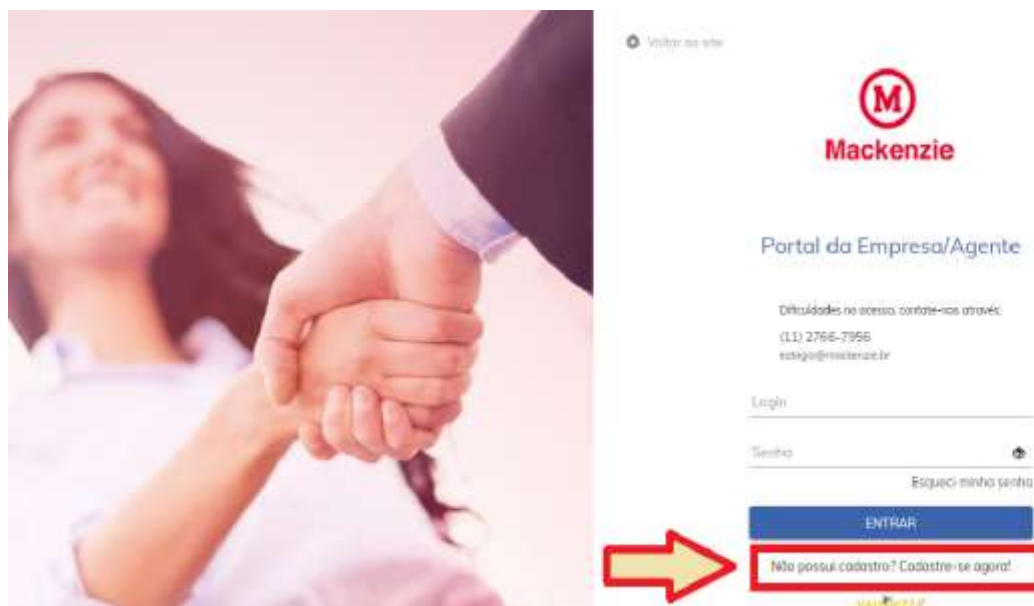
Voltar ao site

M
Mackenzie

Portal da Empresa/Agente

Dificuldades no acesso, contate-nos através:

(11) 2766-7956
estagio@mackenzie.br

Login

Senha

Esqueci minha senha

ENTRAR

Não possui cadastro? Cadastre-se agora!

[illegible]